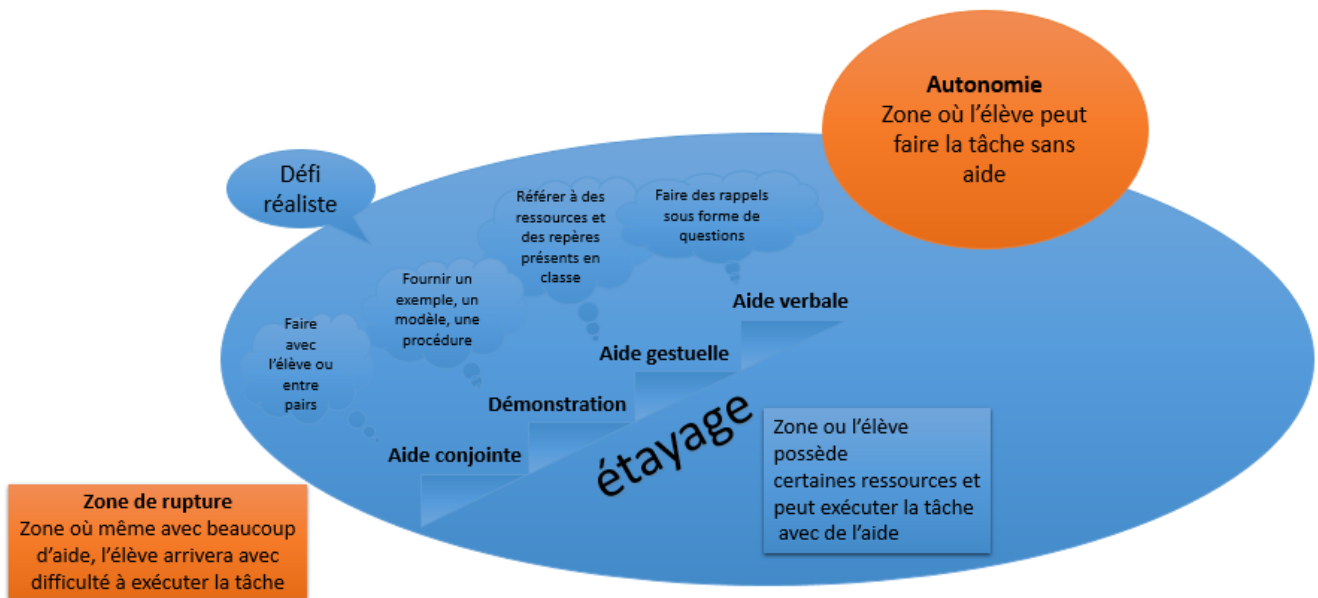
**Autonomie**
Zone où l'élève peut faire la tâche sans aide

Défi réaliste

Référer à des ressources et des repères présents en classe

Faire des rappels sous forme de questions

Fournir un exemple, un modèle, une procédure

Faire avec l'élève ou entre pairs

Aide verbale

Aide gestuelle

Démonstration

Aide conjointe

étayage

Zone ou l'élève possède certaines ressources et peut exécuter la tâche avec de l'aide

**Zone de rupture**
Zone où même avec beaucoup d'aide, l'élève arrivera avec difficulté à exécuter la tâche